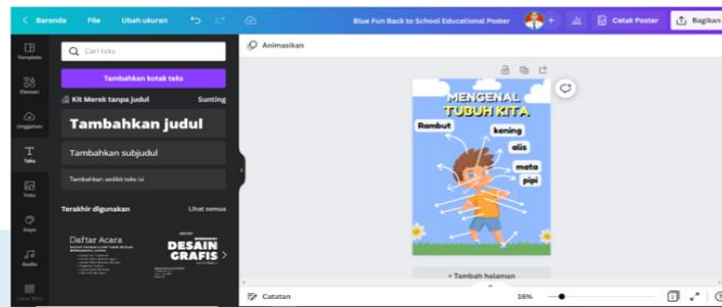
Beranda File Ubah ukuran

Blue Fun Back to School Educational Poster

Cetak Poster Bagikan

Template

Elemen

Unggahan

Teks

Foto

Gaya

Audio

Cari teks

Tambahkan kotak teks

Kit Merek tanpa judul Sunting

Tambahkan judul

Tambahkan subjudul

Tambahkan sedikit teks isi

Terakhir digunakan Lihat semua

Daftar Acara

DESAIN GRAFIS

Animasikan

MENGENAL TUBUH KITA

Rambut

kening

alis

mata

pipi

+ Tambah halaman

Catatan

16%